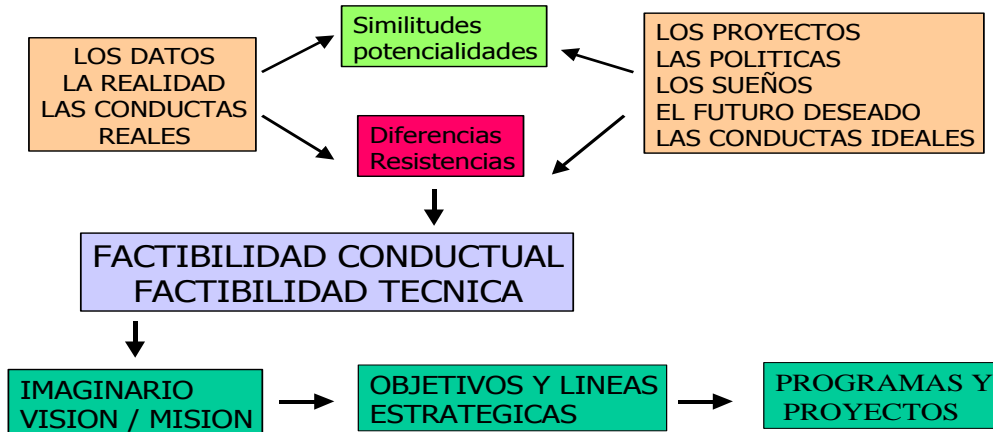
LOS DATOS
LA REALIDAD
LAS CONDUCTAS REALES

Similitudes
potencialidades

LOS PROYECTOS
LAS POLITICAS
LOS SUEÑOS
EL FUTURO DESEADO
LAS CONDUCTAS IDEALES

Diferencias
Resistencias

FACTIBILIDAD CONDUCTUAL
FACTIBILIDAD TECNICA

IMAGINARIO
VISION / MISION

OBJETIVOS Y LINEAS ESTRATEGICAS

PROGRAMAS Y PROYECTOS